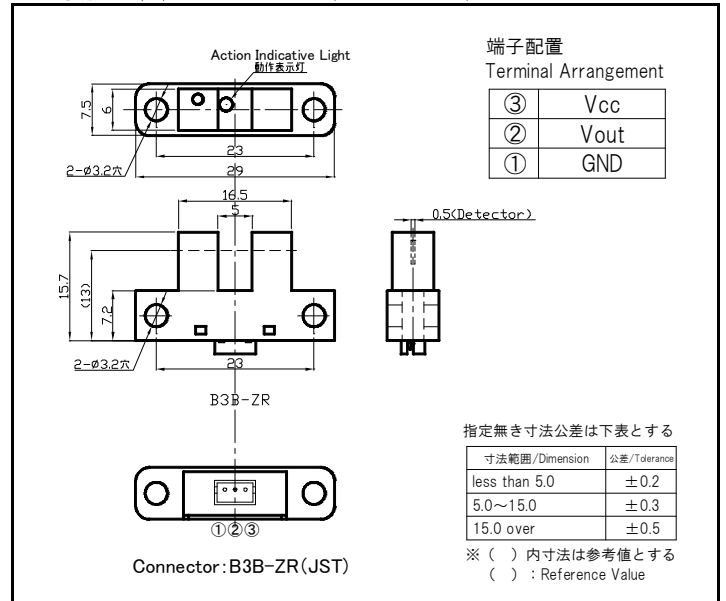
Action Indicative Light
動作表示灯

7.5
6
23
29
2-ø3.2穴

端子配置
Terminal Arrangement

| ③ | Vcc |
|---|---|
| ② | Vout |
| ① | GND |

16.5
5
0.5(Detector)
15.7
(13)
7.2
2-ø3.2穴
23
B3B-ZR

指定無き寸法公差は下表とする

| 寸法範囲/Dimension | 公差/Tolerance |
|---|---|
| less than 5.0 | ±0.2 |
| 5.0～15.0 | ±0.3 |
| 15.0 over | ±0.5 |

※（ ）内寸法は参考値とする
（ ）：Reference Value

①②③
Connector：B3B-ZR(JST)